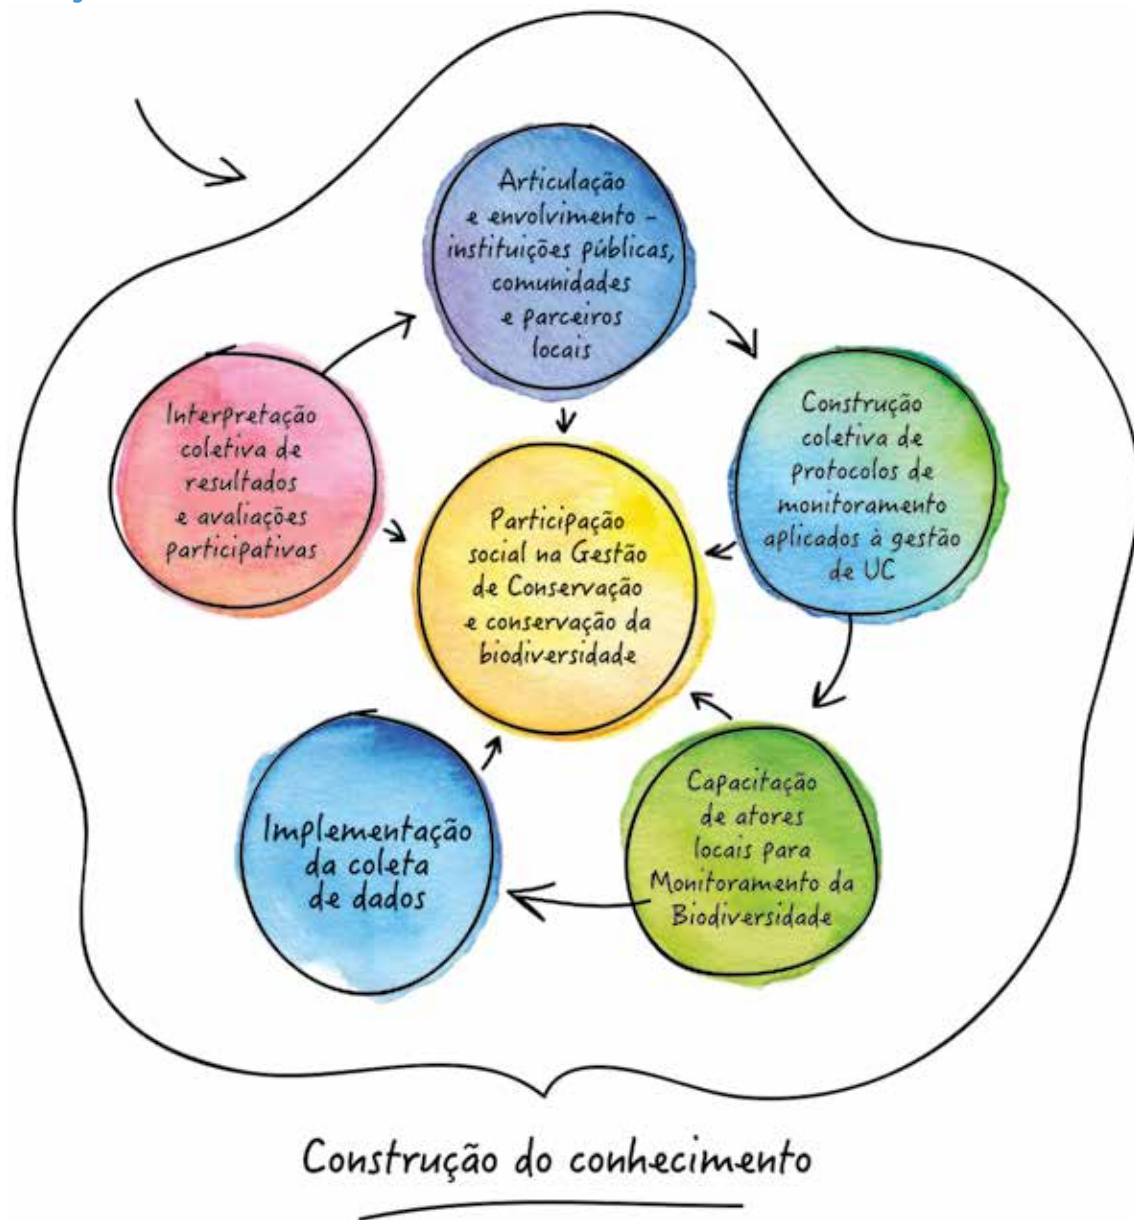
Articulação e envolvimento – instituições públicas, comunidades e parceiros locais

Construção coletiva de protocolos de monitoramento aplicados à gestão de UC

Capacitação de atores locais para Monitoramento da Biodiversidade

Implementação da coleta de dados

Interpretação coletiva de resultados e avaliações participativas

Participação social na Gestão de Conservação e conservação da biodiversidade

Construção do conhecimento